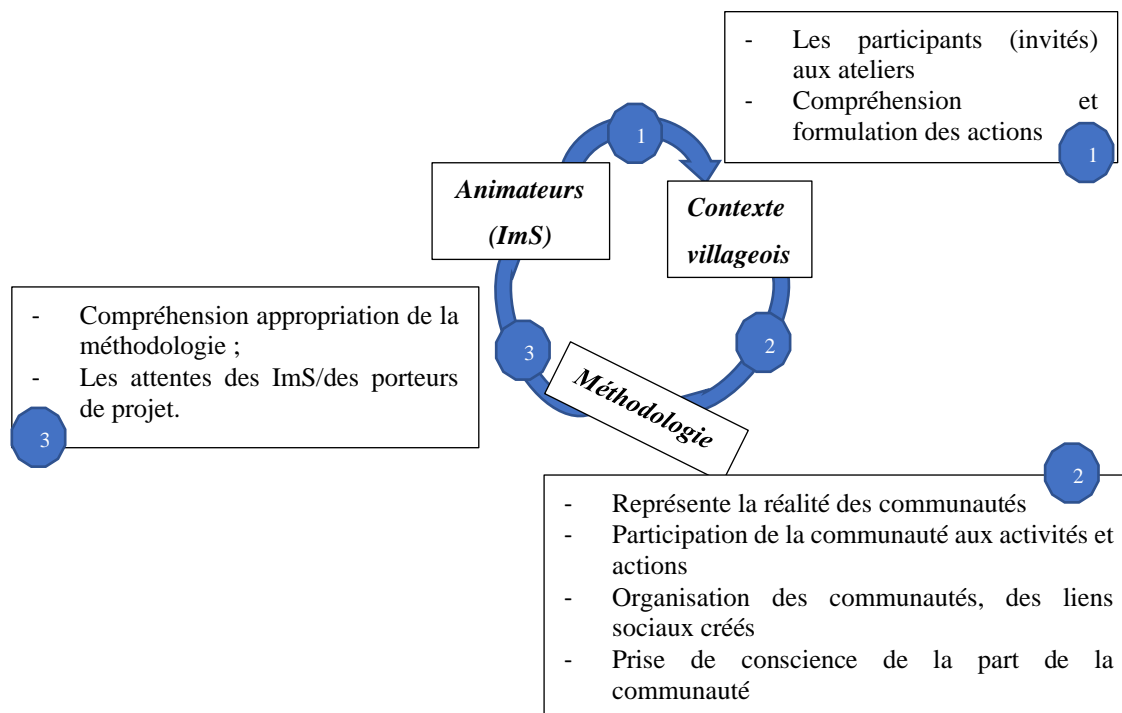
- Les participants (invités) aux ateliers
- Compréhension et formulation des actions

1

1

Animateurs (ImS)

Contexte villageois

- Compréhension appropriation de la méthodologie ;
- Les attentes des ImS/des porteurs de projet.

3

3

2

Méthodologie

2

- Représente la réalité des communautés
- Participation de la communauté aux activités et actions
- Organisation des communautés, des liens sociaux créés
- Prise de conscience de la part de la communauté